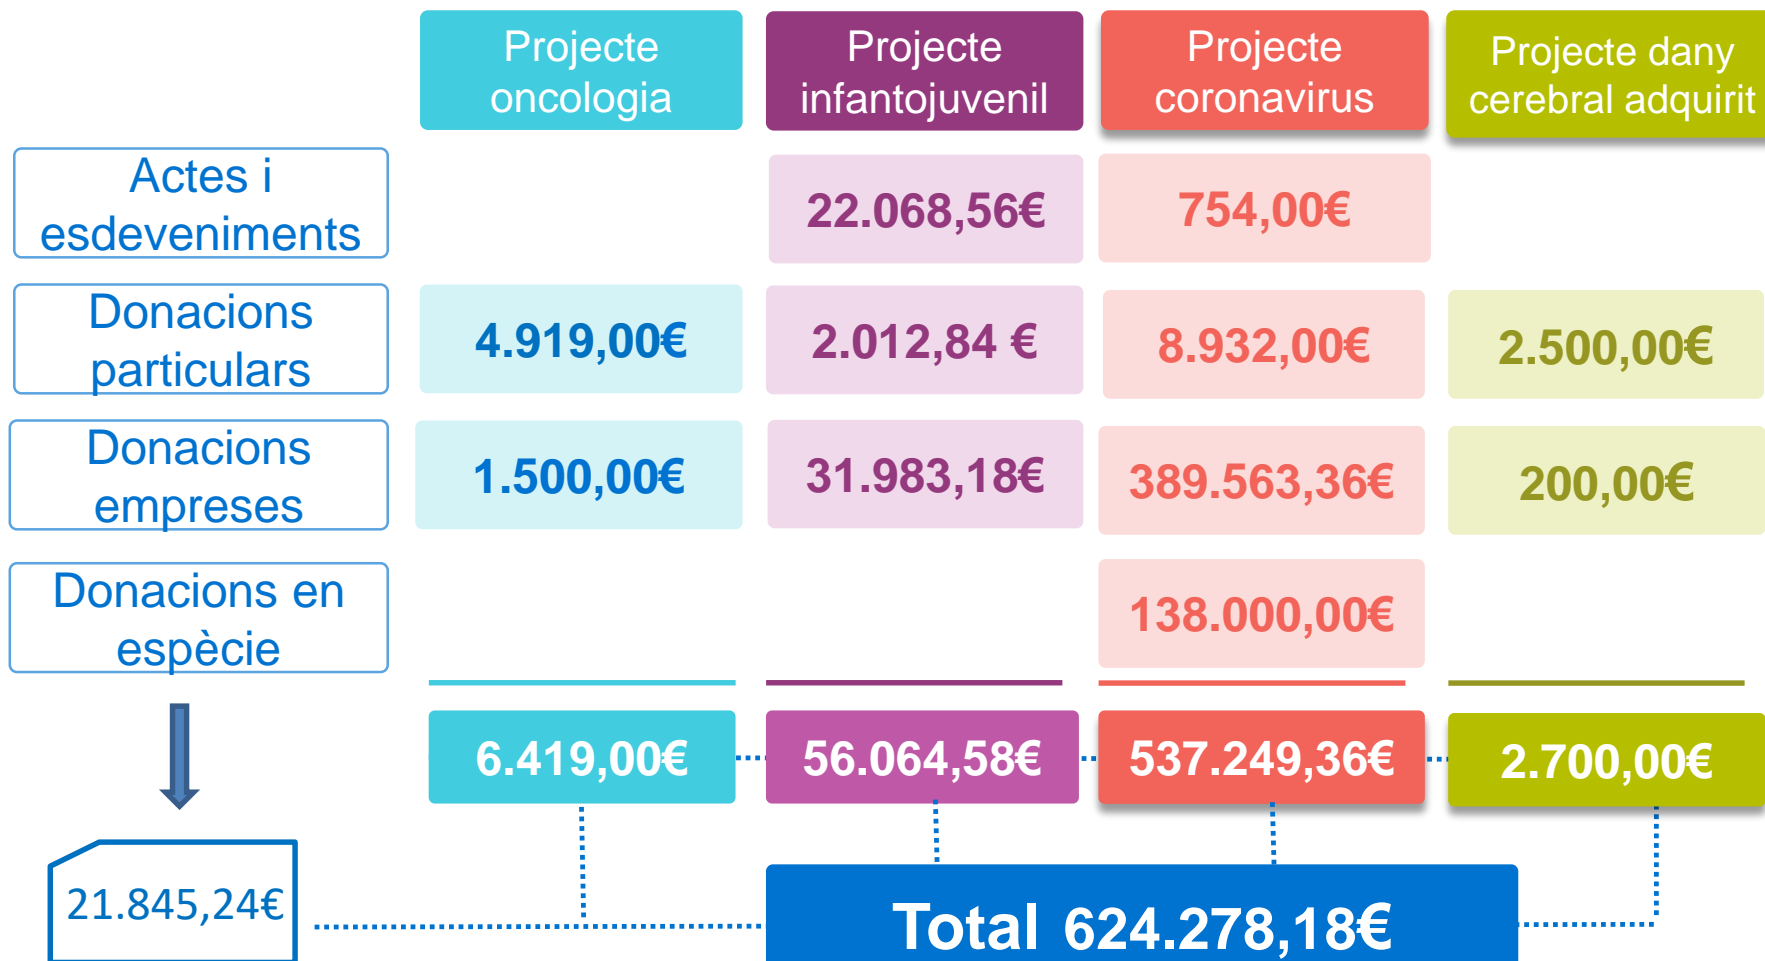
|  | Projecte oncologia | Projecte infantojuvenil | Projecte coronavirus | Projecte dany cerebral adquirit |
|---|---|---|---|---|
| Actes i esdeveniments |  | 22.068,56€ | 754,00€ |  |
| Donacions particulars | 4.919,00€ | 2.012,84 € | 8.932,00€ | 2.500,00€ |
| Donacions empreses | 1.500,00€ | 31.983,18€ | 389.563,36€ | 200,00€ |
| Donacions en espècie |  |  | 138.000,00€ |  |
|  | 6.419,00€ | 56.064,58€ | 537.249,36€ | 2.700,00€ |

21.845,24€

Total 624.278,18€